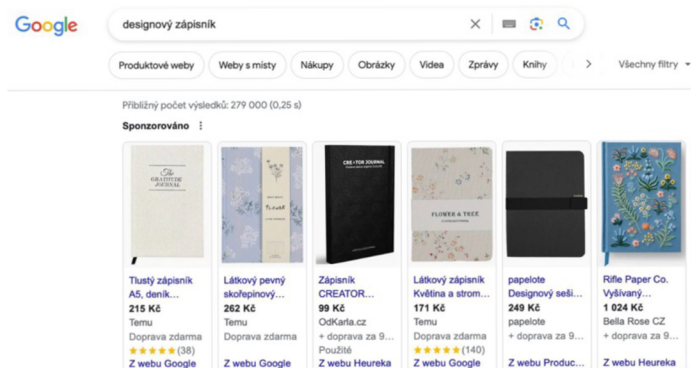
Google

designový zápisník

Produktové weby | Weby s místy | Nákupy | Obrázky | Videa | Zprávy | Knihy | Všechny filtry

Přibližný počet výsledků: 279 000 (0,25 s)

Sponzorováno

The GRATITUDE JOURNAL

Tlustý zápisník A5, deník…
215 Kč
Temu
Doprava zdarma
★★★★★ (38)
Z webu Google

Látkový pevný skořepinový…
262 Kč
Temu
Doprava zdarma
Z webu Google

CRE+TOR JOURNAL

Zápisník CREATOR…
99 Kč
OdKarla.cz
+ doprava za 9…
Použité
Z webu Heureka

FLOWER & TREE

Látkový zápisník Květina a strom…
171 Kč
Temu
Doprava zdarma
★★★★★ (140)
Z webu Google

papelote Designový seši…
249 Kč
papelote
+ doprava za 9…
Z webu Produc…

Rifle Paper Co. Vyšívaný…
1 024 Kč
Bella Rose CZ
+ doprava za 9…
Z webu Heureka